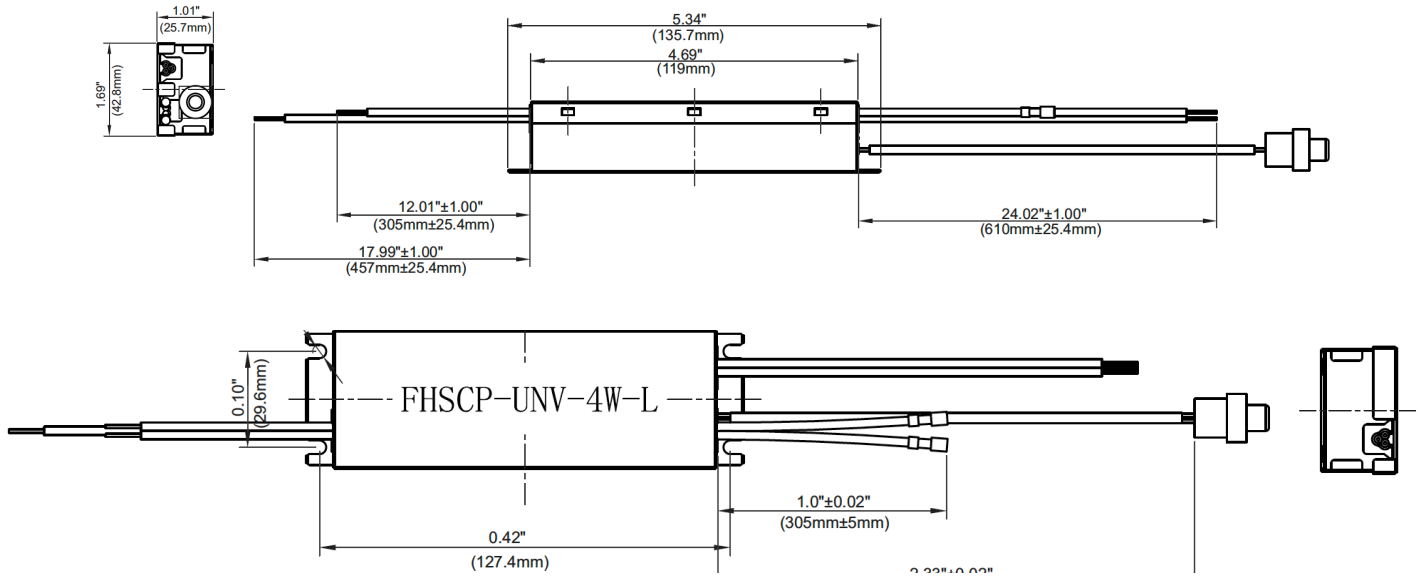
1.01"
(25.7mm)

1.69"
(42.8mm)

5.34"
(135.7mm)

4.69"
(119mm)

12.01"±1.00"
(305mm±25.4mm)

17.99"±1.00"
(457mm±25.4mm)

24.02"±1.00"
(610mm±25.4mm)

0.10"
(29.6mm)

FHSCP-UNV-4W-L

1.0"±0.02"
(305mm±5mm)

0.42"
(127.4mm)

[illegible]